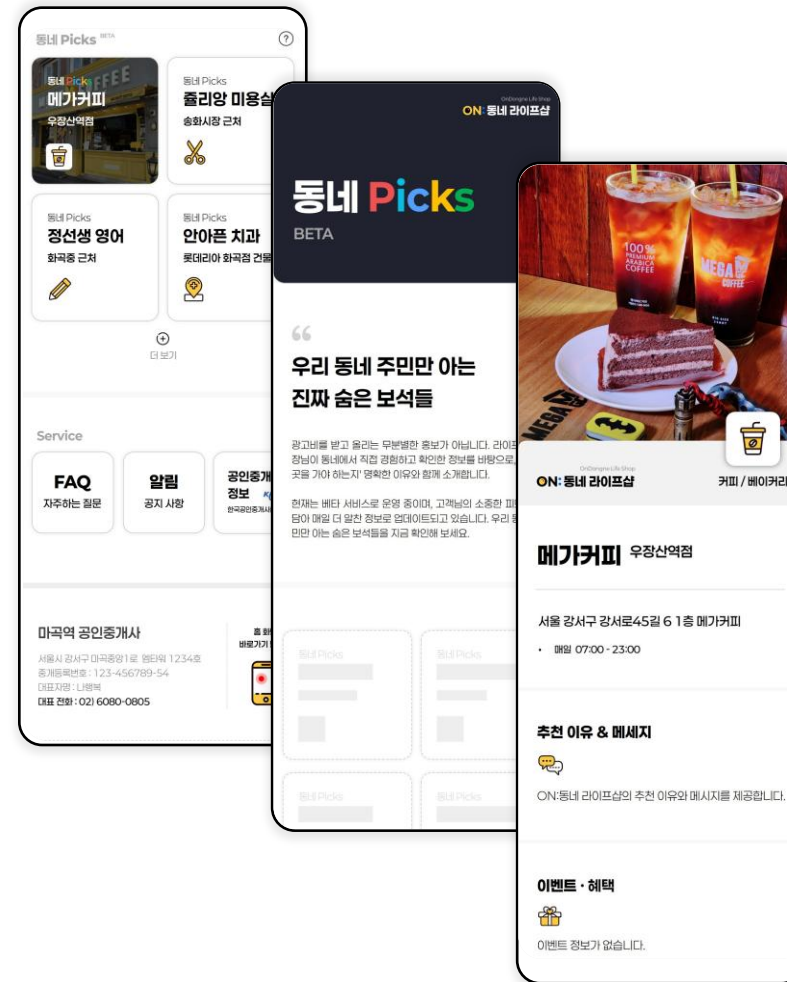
동네 Picks BETA

?

동네 Picks
메가커피
우장산역점

동네 Picks
줄리앙 미용실
송화시장 근처

동네 Picks
정선생 영어
화곡중 근처

동네 Picks
안아픈 치과
롯데리아 화곡점 건물

더 보기

Service

FAQ
자주하는 질문

알림
공지 사항

공인중개
정보
한국공인중개사

마곡역 공인중개사
서울시 강서구 마곡중앙1로 엠타워 1234호
중개등록번호 : 123-456789-54
대표자명 : 나행복
대표 전화 : 02) 6080-0805

홈 화
바로가기

OnDongne Life Shop
ON: 동네 라이프샵

동네 Picks
BETA

우리 동네 주민만 아는
진짜 숨은 보석들

광고비를 받고 올리는 무분별한 홍보가 아닙니다. 라이프 장님이 동네에서 직접 경험하고 확인한 정보를 바탕으로, 곳을 가야 하는지' 명확한 이유와 함께 소개합니다.

현재는 베타 서비스로 운영 중이며, 고객님의 소중한 피 담아 매일 더 알찬 정보로 업데이트되고 있습니다. 우리 동 만 아는 숨은 보석들을 지금 확인해 보세요.

동네 Picks
동네 Picks
동네 Picks
동네 Picks

100% PREMIUM ARABICA COFFEE
MEGA COFFEE

OnDongne Life Shop
ON: 동네 라이프샵
커피 / 베이커리

메가커피 우장산역점

서울 강서구 강서로45길 6 1층 메가커피
• 매일 07:00 - 23:00

추천 이유 & 메세지
ON:동네 라이프샵의 추천 이유와 메시지를 제공합니다.

이벤트 · 혜택
이벤트 정보가 없습니다.